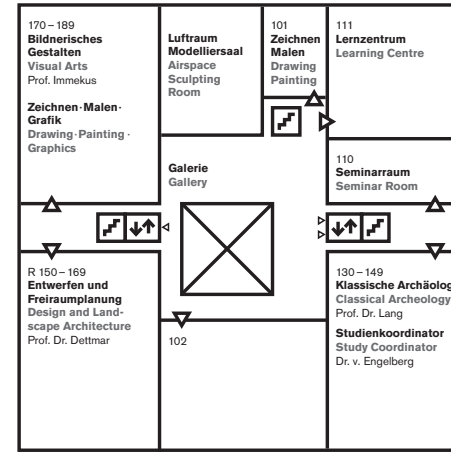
170 – 189
Bildnerisches Gestalten
Visual Arts
Prof. Immekus

Zeichnen·Malen·Grafik
Drawing·Painting·Graphics

Luftraum Modelliersaal
Airspace Sculpting Room

101
Zeichnen Malen
Drawing Painting

111
Lernzentrum
Learning Centre

Galerie
Gallery

110
Seminarraum
Seminar Room

R 150 – 169
Entwerfen und Freiraumplanung
Design and Landscape Architecture
Prof. Dr. Dettmar

102

130 – 149
Klassische Archäolog
Classical Archeology
Prof. Dr. Lang

Studienkoordinator
Study Coordinator
Dr. v. Engelberg